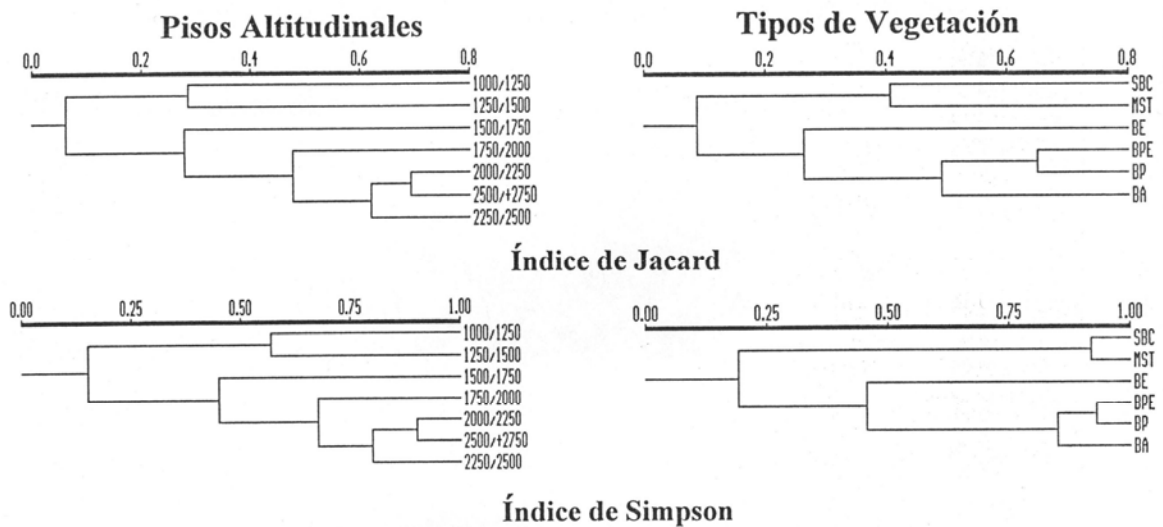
Pisos Altitudinales

0.0 0.2 0.4 0.6 0.8

1000/1250
1250/1500
1500/1750
1750/2000
2000/2250
2500/+2750
2250/2500

Tipos de Vegetación

0.0 0.2 0.4 0.6 0.8

SBC
MST
BE
BPE
BP
BA

Índice de Jacard

0.00 0.25 0.50 0.75 1.00

1000/1250
1250/1500
1500/1750
1750/2000
2000/2250
2500/+2750
2250/2500

0.00 0.25 0.50 0.75 1.00

SBC
MST
BE
BPE
BP
BA

Índice de Simpson